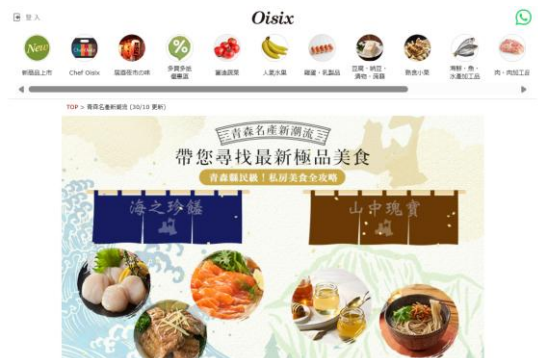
登入

Oisix

New

新商品上市

Chef Oisix

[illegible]

季節限定優惠

蔬菜調理

人氣水果

雞蛋・乳製品

豆腐・納豆・醃物・漬物

熟食小菜

海鮮・魚・水產加工品

肉・肉加工品

TOP > 青森名產新潮流 (30/10 更新)

青森名產新潮流

帶您尋找最新極品美食

青森縣民級！私房美食全攻略

海之珍饈

山中瑰寶